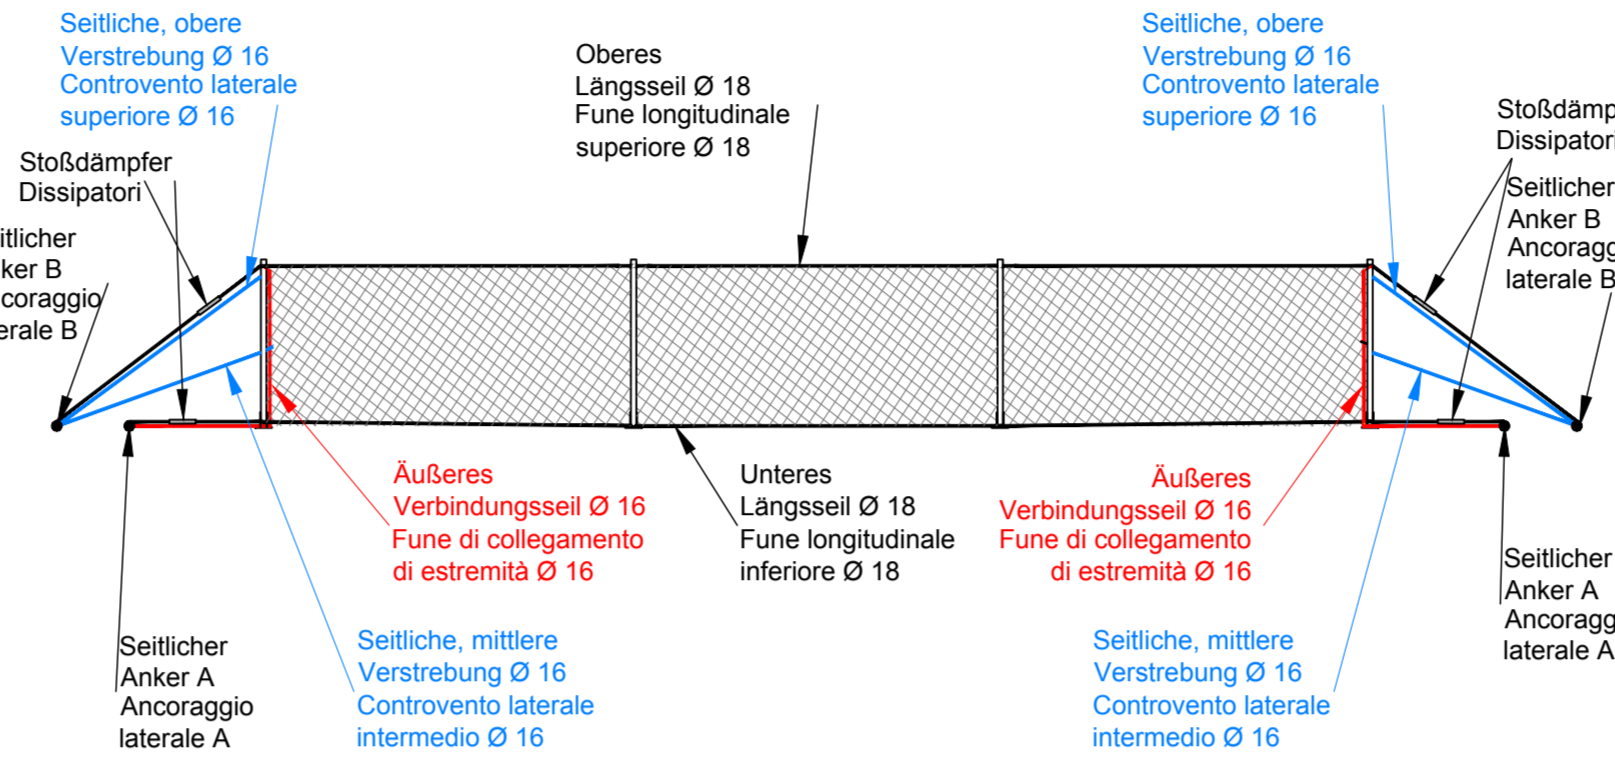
Seitliche, obere
Verstrebung Ø 16
Controvento laterale
superiore Ø 16

Oberes
Längsseil Ø 18
Fune longitudinale
superiore Ø 18

Seitliche, obere
Verstrebung Ø 16
Controvento laterale
superiore Ø 16

Stoßdämpfer
Dissipatori

Stoßdämp
Dissipatori

itlicher
ker B
coraggio
erale B

Seitlicher
Anker B
Ancoragg
laterale B

Äußeres
Verbindungsseil Ø 16
Fune di collegamento
di estremità Ø 16

Unteres
Längsseil Ø 18
Fune longitudinale
inferiore Ø 18

Äußeres
Verbindungsseil Ø 16
Fune di collegamento
di estremità Ø 16

Seitlicher
Anker A
Ancoragg
laterale A

Seitlicher
Anker A
Ancoraggio
laterale A

Seitliche, mittlere
Verstrebung Ø 16
Controvento laterale
intermedio Ø 16

Seitliche, mittlere
Verstrebung Ø 16
Controvento laterale
intermedio Ø 16